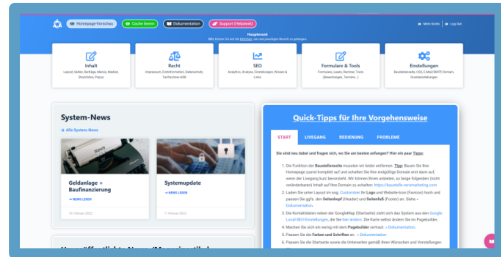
Homepage Vorschau | Gäste-Kasse | Dokumentation | Support-Webseite

Mein Konto | Log Out

Hauptmenü

Inhalt
Layout Farbe, Beiträge, Menü, Bilder, Shortlinks, Popup

Recht
Impressum, Erklärungen, Datenschutz, Cookie-Consent, AGB

SEO
Graphics, Analyse, Google, Robots & Links

Formulare & Tools
Formulare, Leads, Kontakt, Tools (Bewertungen, Termine...)

Einstellungen
Basiseinstellungen, SSL, Domain, Gerätetest

System-News

Alle System-News

Geldanlage - Baufinanzierung
MEHR LESEN

Systemupdate
MEHR LESEN

Quick-Tipps für Ihre Vorgehensweise

START | LIVEGANG | BEDIENUNG | PROBLEME

Sie sind neu dabei und fragen sich, wo Sie am besten anfangen? Hier ein paar Tipps:

1. Die Funktion der Baustellenseite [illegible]
2. Laden Sie zuerst Layout ein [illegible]
3. Die Kontaktdaten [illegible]
4. Machen Sie sich mit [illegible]
5. Passen Sie die Farben und Schriften an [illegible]
6. Passen Sie die Startseite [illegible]

Veröffentlichte News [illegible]